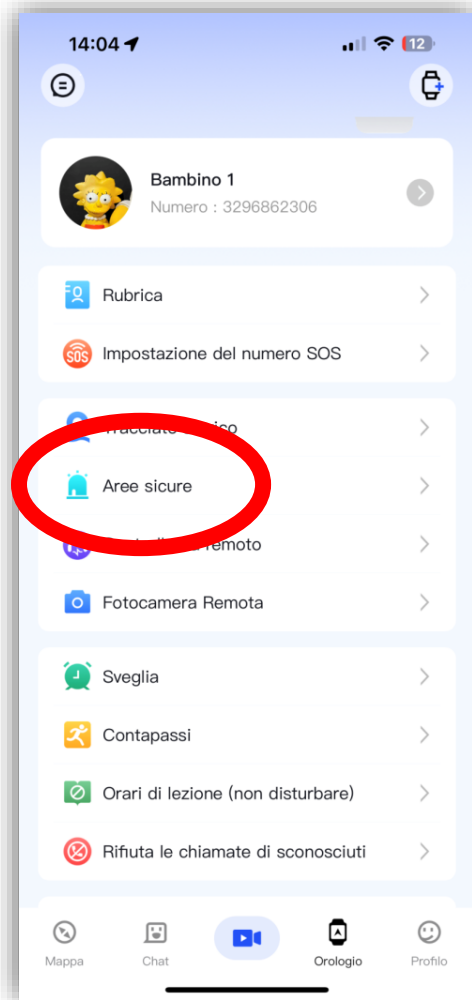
14:04

12

Bambino 1

Numero : 3296862306

Rubrica

SOS Impostazione del numero SOS

Tracciato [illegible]ico

Aree sicure

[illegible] remoto

Fotocamera Remota

Sveglia

Contapassi

Orari di lezione (non disturbare)

Rifiuta le chiamate di sconosciuti

Mappa

Chat

Orologio

Profilo